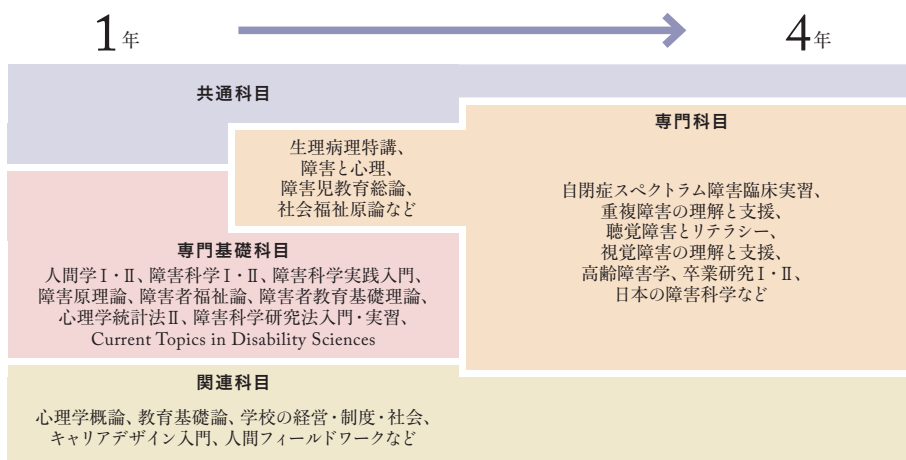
1年

4年

共通科目

専門科目

生理病理特講、
障害と心理、
障害児教育総論、
社会福祉原論など

自閉症スペクトラム障害臨床実習、
重複障害の理解と支援、
聴覚障害とリテラシー、
視覚障害の理解と支援、
高齢障害学、卒業研究Ⅰ・Ⅱ、
日本の障害科学など

専門基礎科目

人間学Ⅰ・Ⅱ、障害科学Ⅰ・Ⅱ、障害科学実践入門、
障害原理論、障害者福祉論、障害者教育基礎理論、
心理学統計法Ⅱ、障害科学研究法入門・実習、
Current Topics in Disability Sciences

関連科目

心理学概論、教育基礎論、学校の経営・制度・社会、
キャリアデザイン入門、人間フィールドワークなど